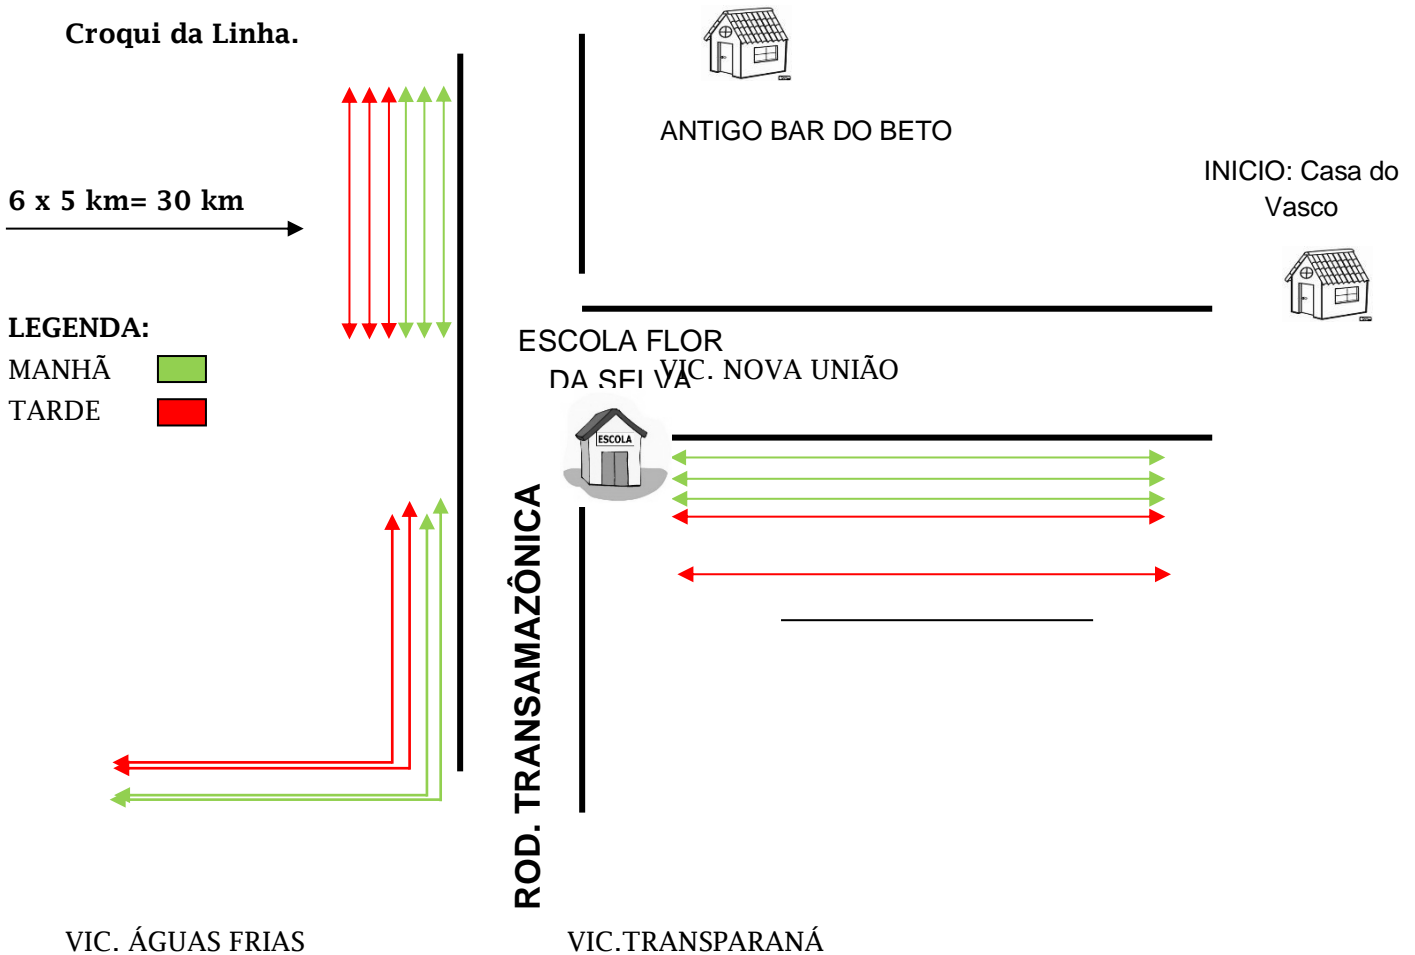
Croqui da Linha.

6 x 5 km= 30 km

LEGENDA:
MANHÃ
TARDE

ANTIGO BAR DO BETO

INICIO: Casa do Vasco

ESCOLA FLOR DA SELVA

VIC. NOVA UNIÃO

ESCOLA

ROD. TRANSAMAZÔNICA

VIC. ÁGUAS FRIAS

VIC.TRANSPARANÁ